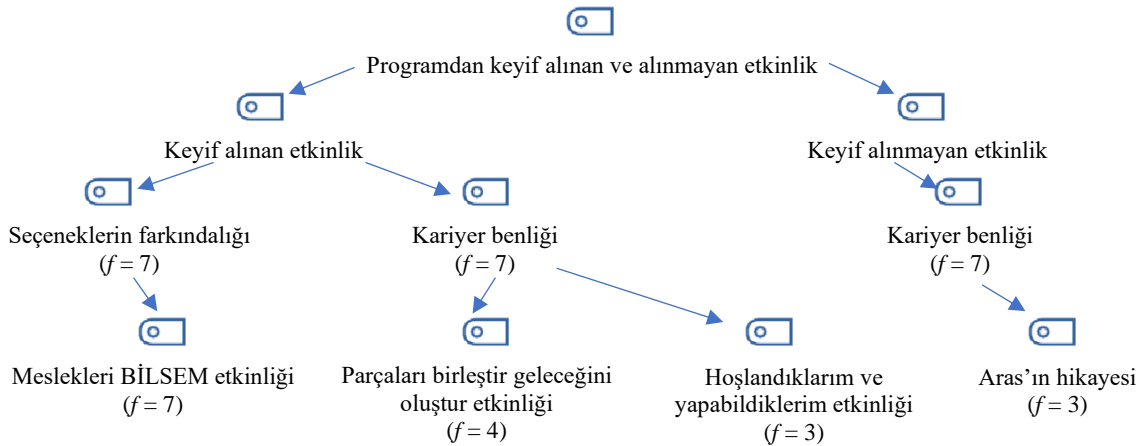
Programdan keyif alınan ve alınmayan etkinlik

Keyif alınan etkinlik

Keyif alınmayan etkinlik

Seçeneklerin farkındalığı
($f = 7$)

Kariyer benliği
($f = 7$)

Kariyer benliği
($f = 7$)

Meslekleri BİLSEM etkinliği
($f = 7$)

Parçaları birleştir geleceğini oluştur etkinliği
($f = 4$)

Hoşlandıklarım ve yapabildiklerim etkinliği
($f = 3$)

Aras'ın hikayesi
($f = 3$)